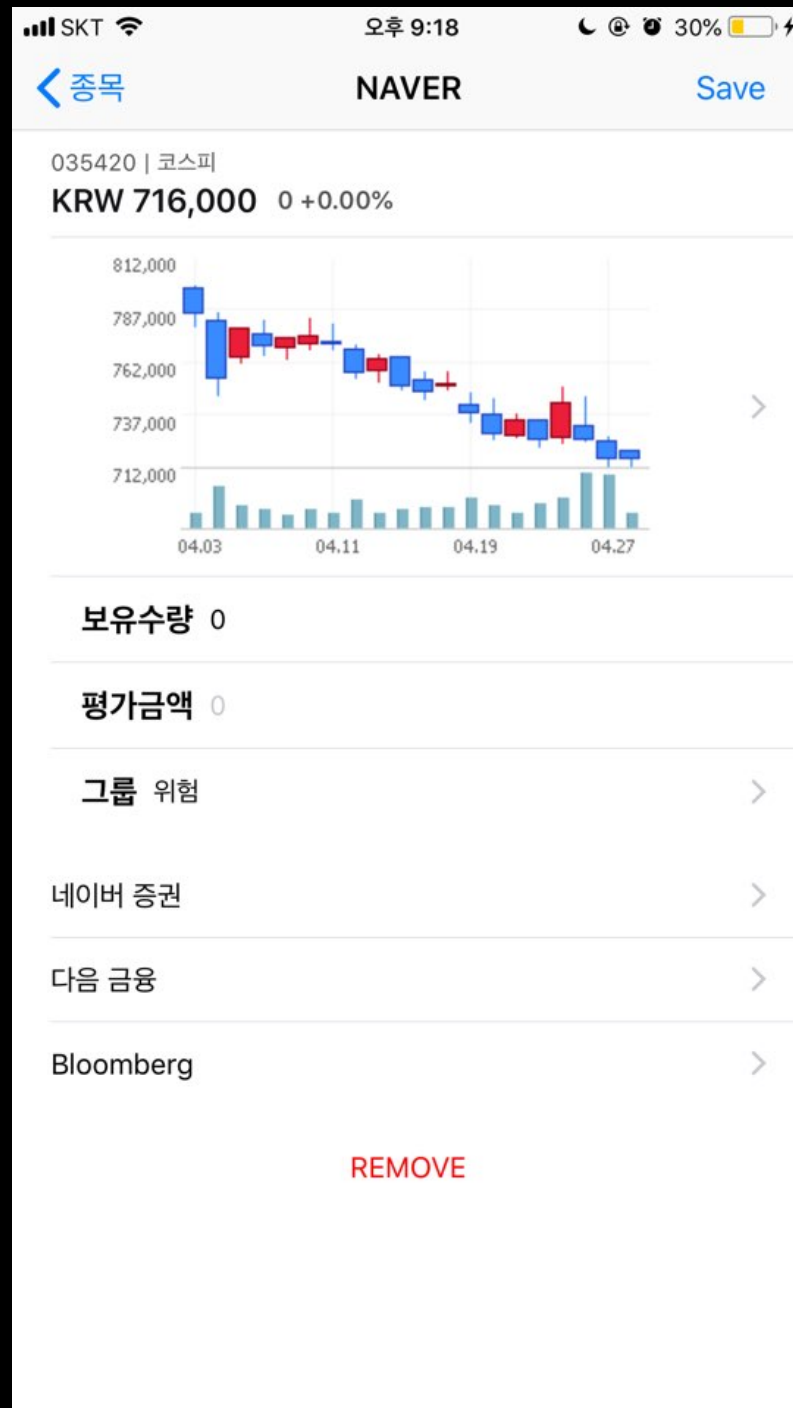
SKT 오후 9:18 30%

종목 NAVER Save

035420 | 코스피
KRW 716,000 0 +0.00%

812,000
787,000
762,000
737,000
712,000
04.03 04.11 04.19 04.27

보유수량 0

평가금액 0

그룹 위험

네이버 증권

다음 금융

Bloomberg

REMOVE